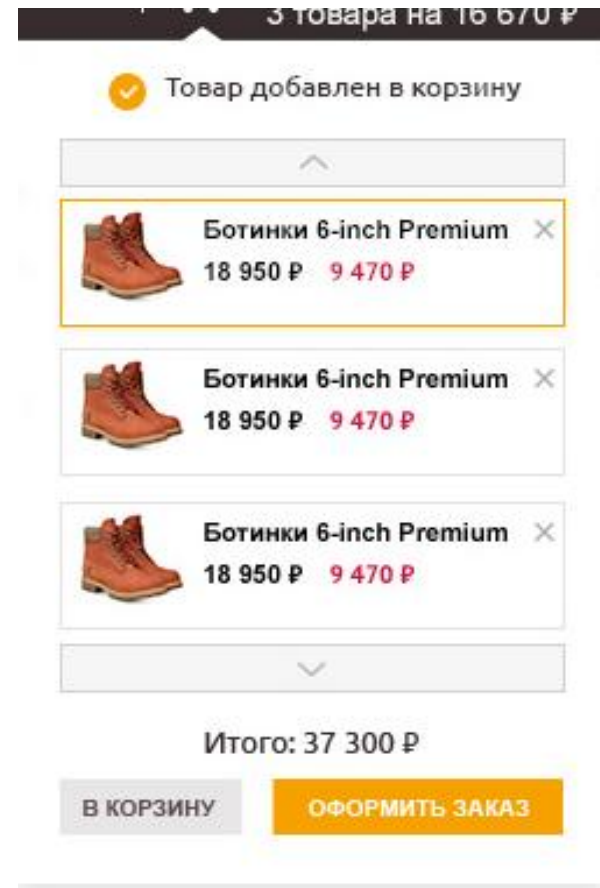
3 товара на 16 670 ₽

Товар добавлен в корзину

Ботинки 6-inch Premium
18 950 ₽ 9 470 ₽

Ботинки 6-inch Premium
18 950 ₽ 9 470 ₽

Ботинки 6-inch Premium
18 950 ₽ 9 470 ₽

Итого: 37 300 ₽

В КОРЗИНУ
ОФОРМИТЬ ЗАКАЗ